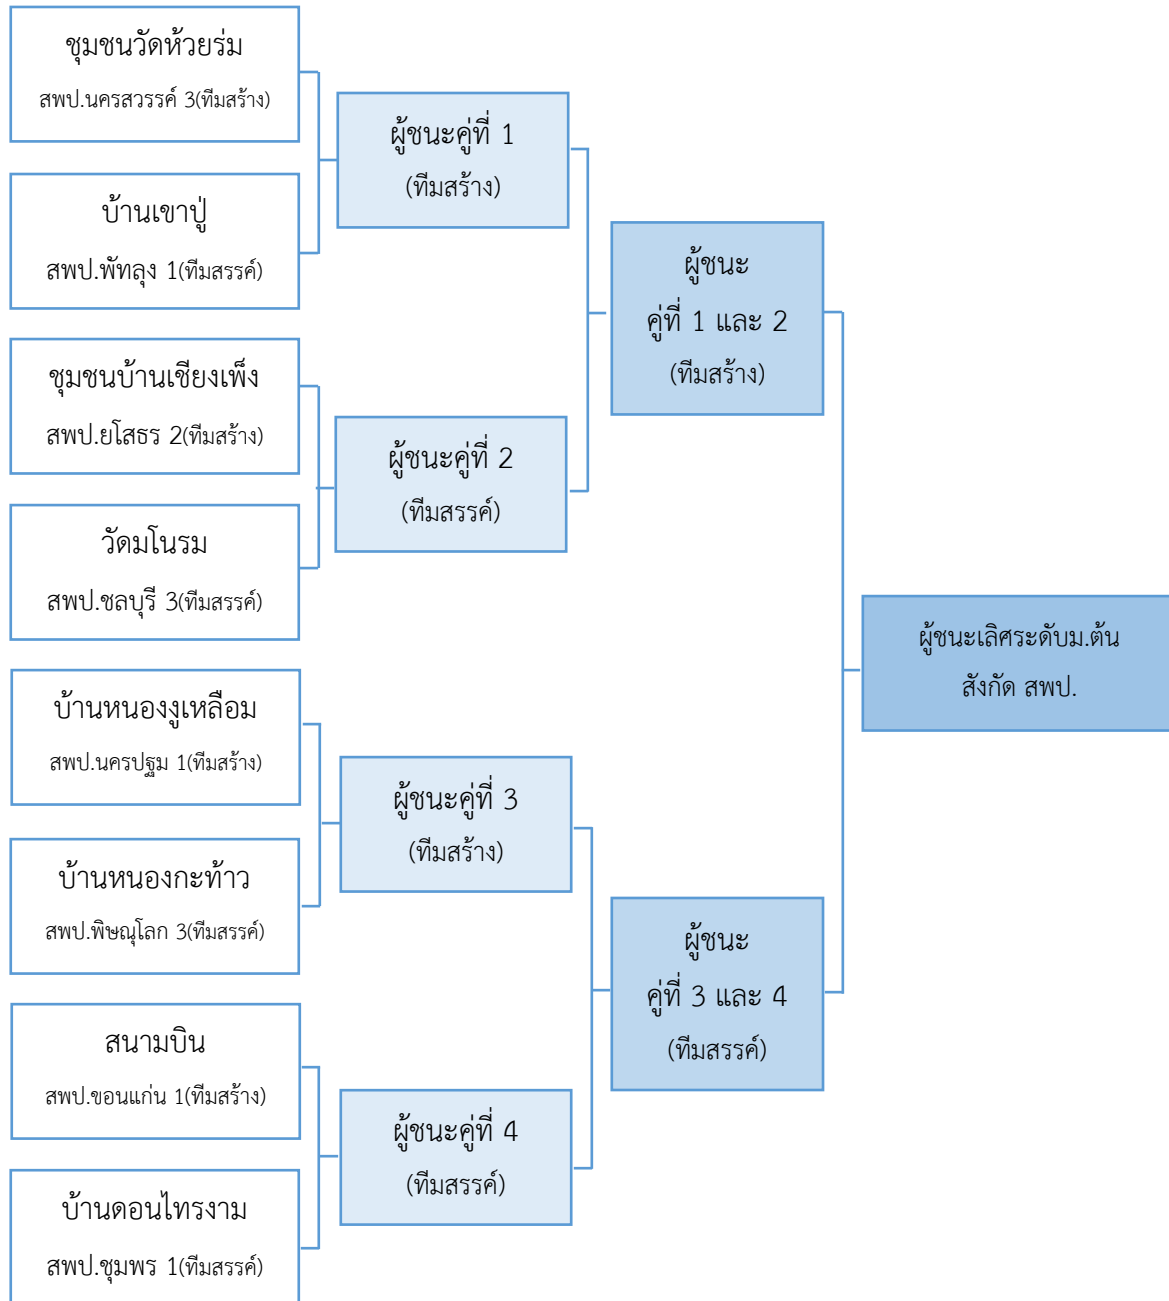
ชุมชนวัดห้วยร่ม
สพป.นครสวรรค์ 3(ทีมสร้าง)

บ้านเขาปู่
สพป.พัทลุง 1(ทีมสรรค์)

ชุมชนบ้านเชียงเพ็ง
สพป.ยโสธร 2(ทีมสร้าง)

วัดมโนรม
สพป.ชลบุรี 3(ทีมสรรค์)

บ้านหนองงูเหลือม
สพป.นครปฐม 1(ทีมสร้าง)

บ้านหนองกะท้าว
สพป.พิษณุโลก 3(ทีมสรรค์)

สนามบิน
สพป.ขอนแก่น 1(ทีมสร้าง)

บ้านดอนไทรงาม
สพป.ชุมพร 1(ทีมสรรค์)

ผู้ชนะคู่ที่ 1
(ทีมสร้าง)

ผู้ชนะคู่ที่ 2
(ทีมสรรค์)

ผู้ชนะคู่ที่ 3
(ทีมสร้าง)

ผู้ชนะคู่ที่ 4
(ทีมสรรค์)

ผู้ชนะ
คู่ที่ 1 และ 2
(ทีมสร้าง)

ผู้ชนะ
คู่ที่ 3 และ 4
(ทีมสรรค์)

ผู้ชนะเลิศระดับม.ต้น
สังกัด สพป.